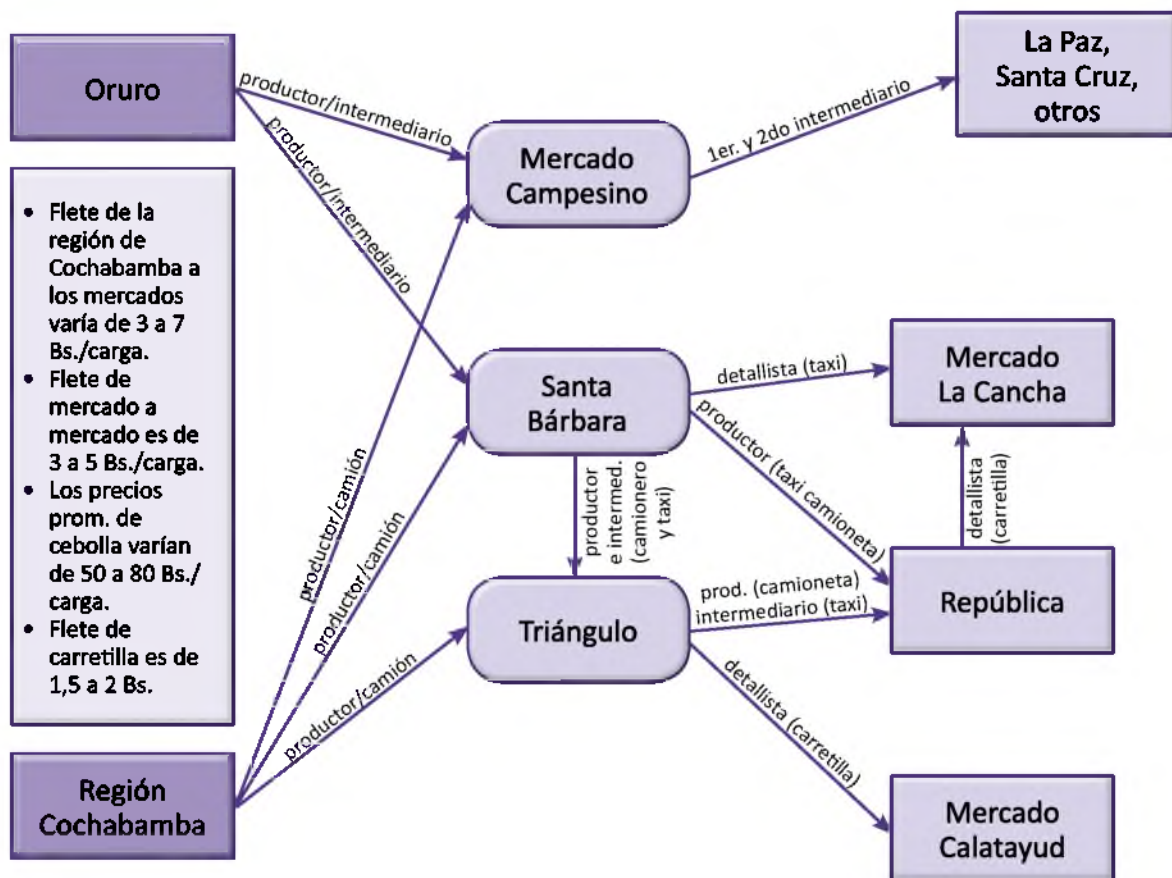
Oruro

productor/intermediario

productor/intermediario

La Paz, Santa Cruz, otros

1er. y 2do intermediario

Mercado Campesino

• Flete de la región de Cochabamba a los mercados varía de 3 a 7 Bs./carga.
• Flete de mercado a mercado es de 3 a 5 Bs./carga.
• Los precios prom. de cebolla varían de 50 a 80 Bs./ carga.
• Flete de carretilla es de 1,5 a 2 Bs.

Santa Bárbara

detallista (taxi)

Mercado La Cancha

productor (taxi camioneta)

productor e intermed. (camionero y taxi)

detallista (carretilla)

productor/camión

productor/camión

Triángulo

prod. (camioneta) intermediario (taxi)

República

productor/camión

detallista (carretilla)

Región Cochabamba

Mercado Calatayud